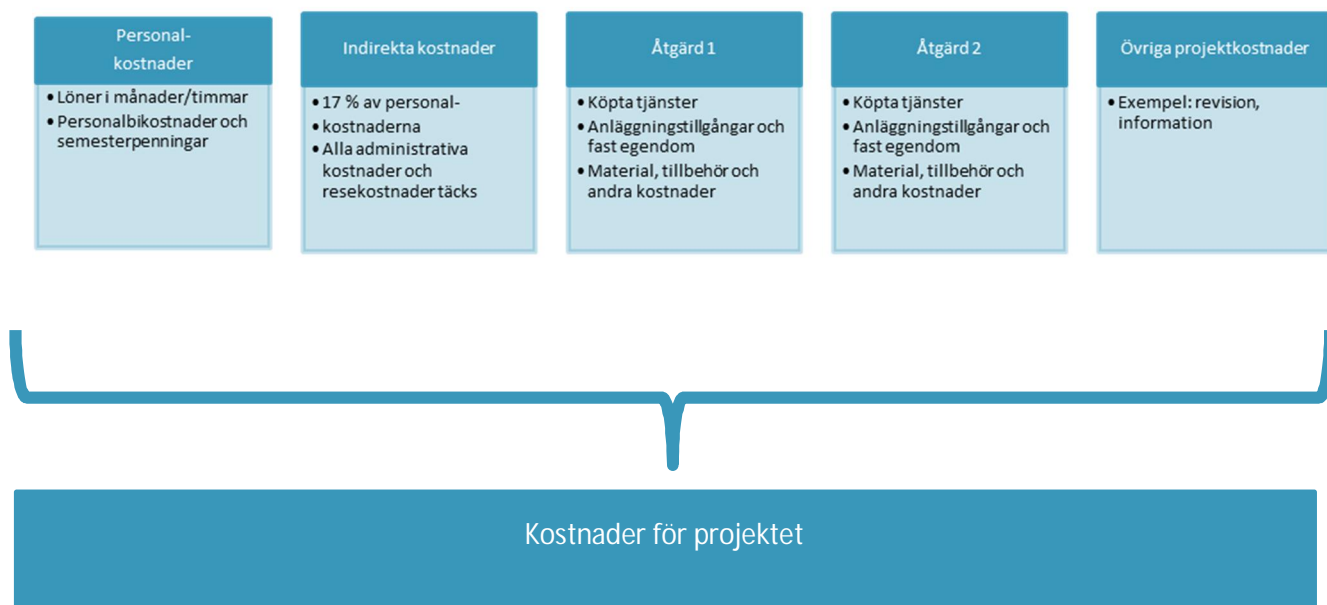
Personal-kostnader

• Löner i månader/timmar
• Personalbikostnader och semesterpenningar

Indirekta kostnader

• 17 % av personal-kostnaderna
• Alla administrativa kostnader och resekostnader täcks

Åtgärd 1

• Köpta tjänster
• Anläggningstillgångar och fast egendom
• Material, tillbehör och andra kostnader

Åtgärd 2

• Köpta tjänster
• Anläggningstillgångar och fast egendom
• Material, tillbehör och andra kostnader

Övriga projektkostnader

• Exempel: revision, information

Kostnader för projektet